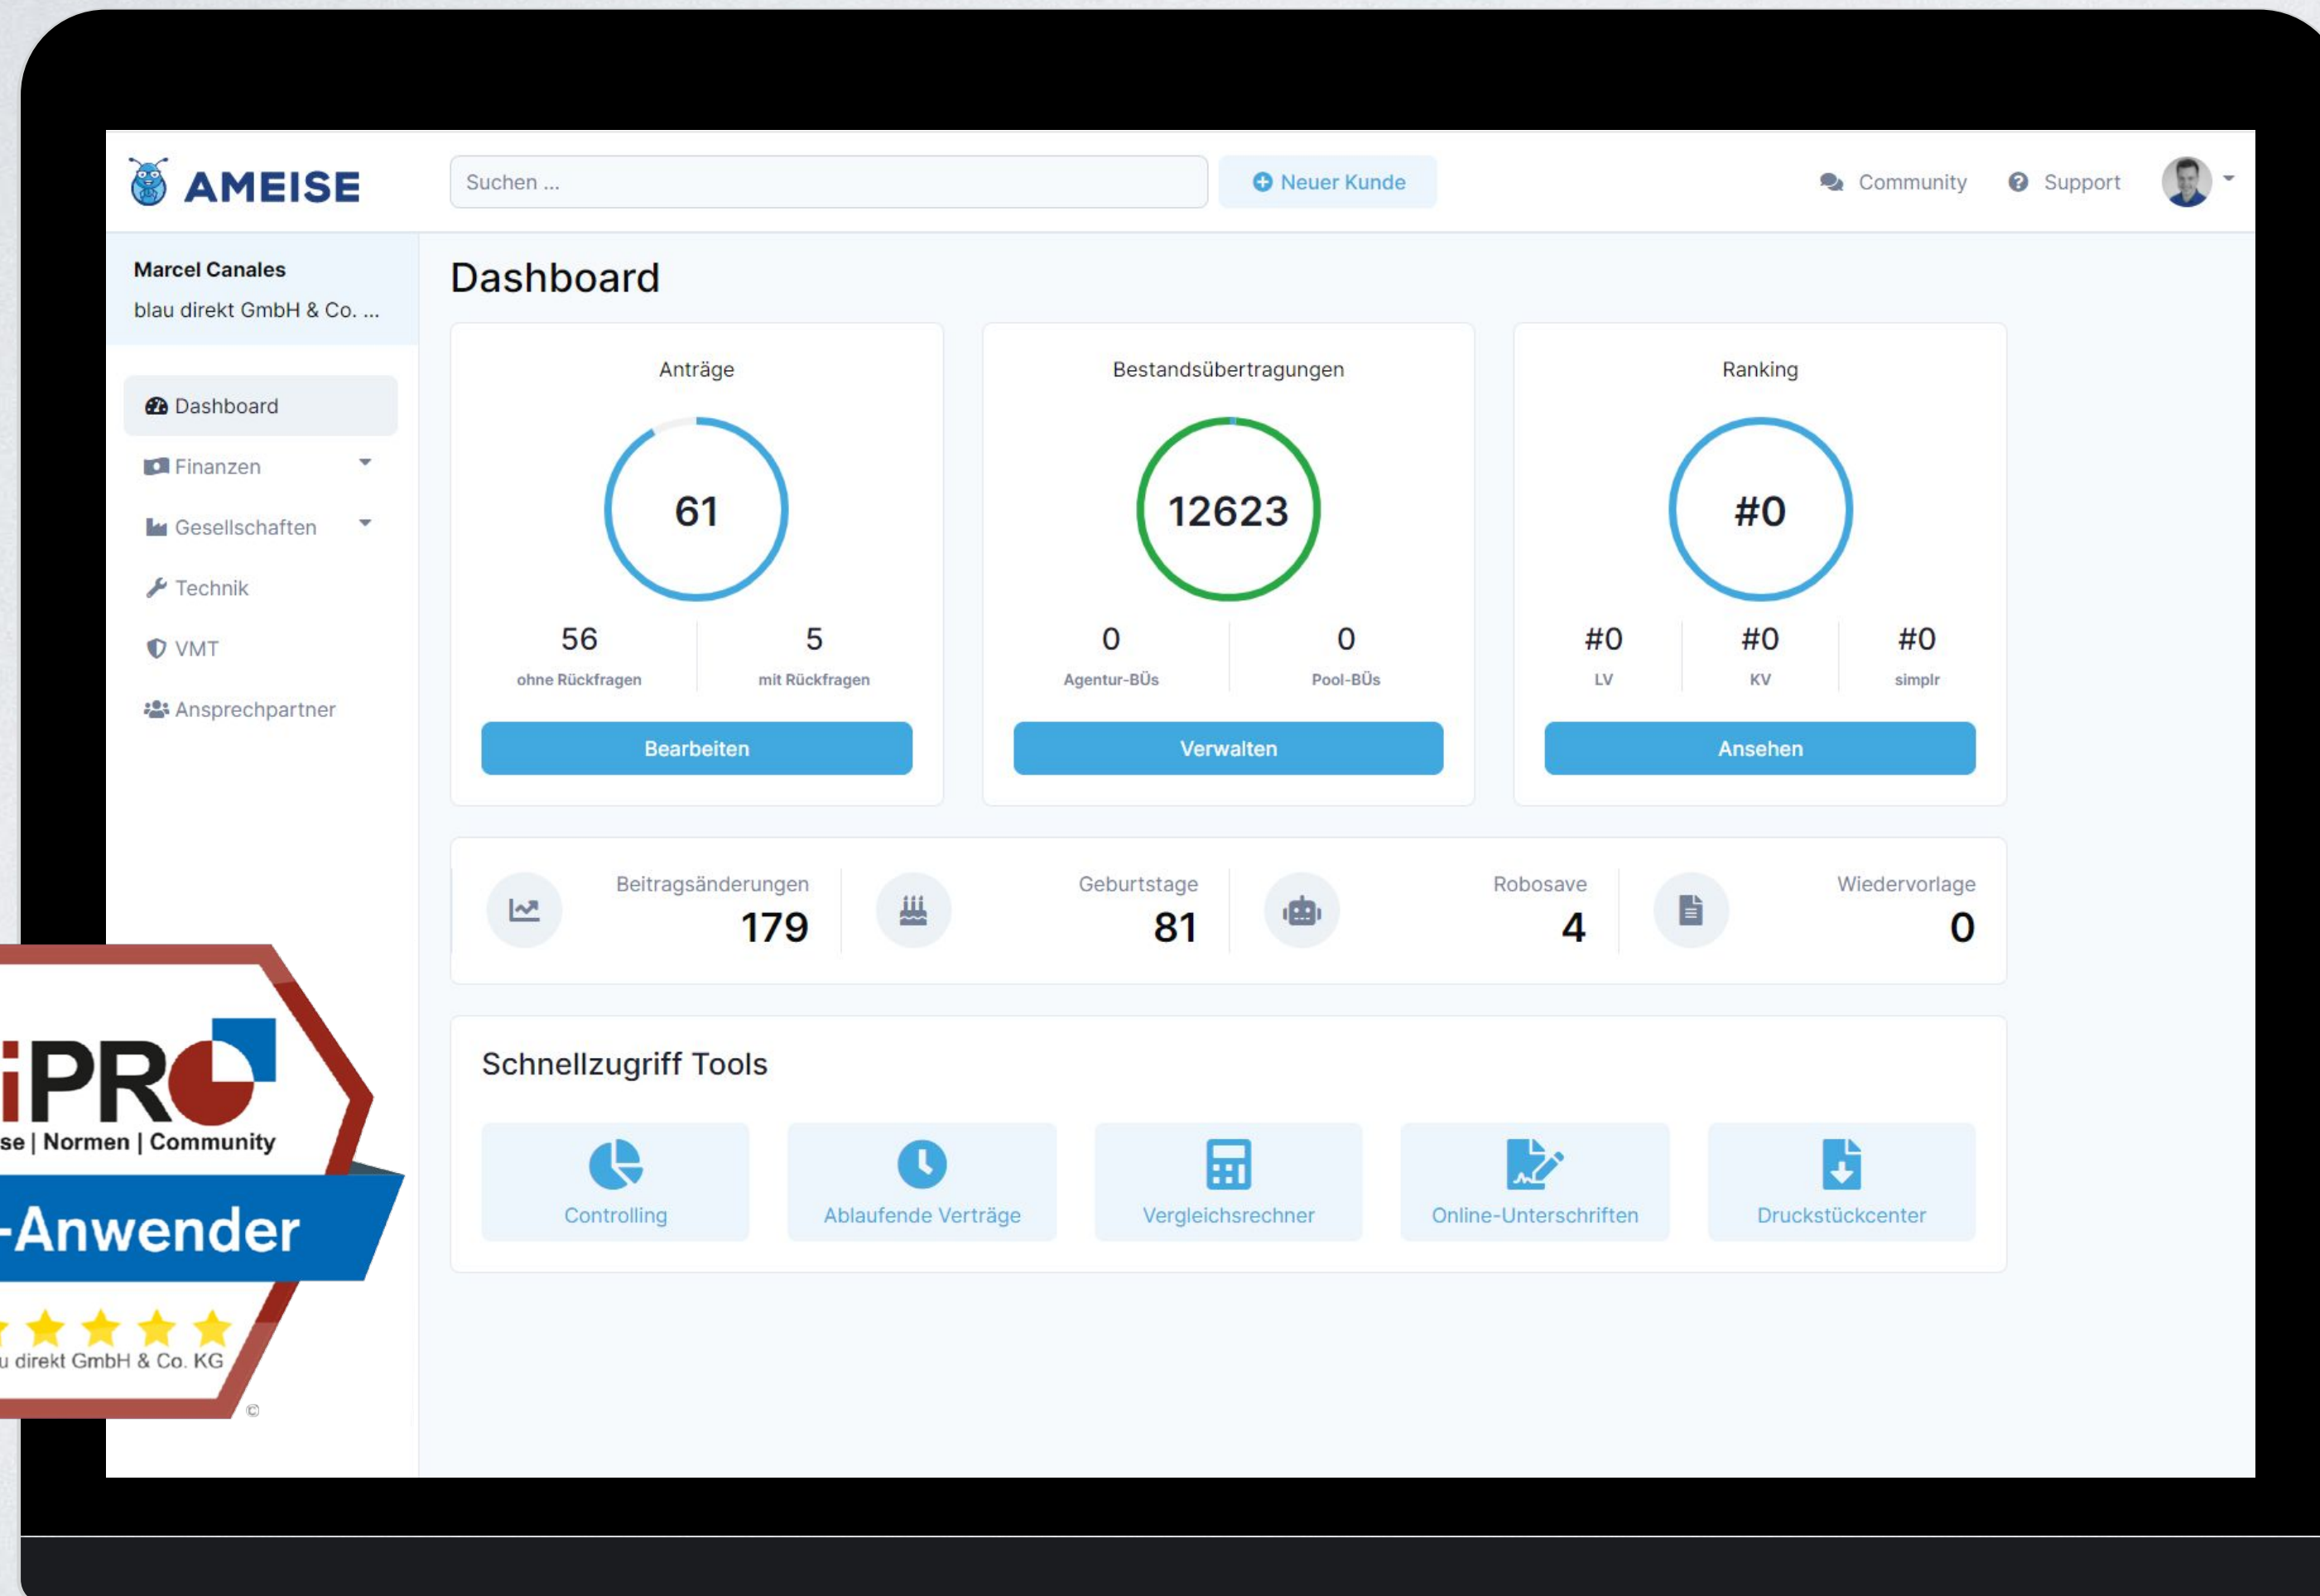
AMEISE

Suchen ...

Neuer Kunde

Community Support

Marcel Canales
blau direkt GmbH & Co. ...

Dashboard
Finanzen
Gesellschaften
Technik
VMT
Ansprechpartner

Dashboard

Anträge
61
56 ohne Rückfragen
5 mit Rückfragen
Bearbeiten

Bestandsübertragungen
12623
0 Agentur-BÜs
0 Pool-BÜs
Verwalten

Ranking
#0
#0 LV
#0 KV
#0 simplr
Ansehen

Beitragsänderungen 179
Geburtstage 81
Robosave 4
Wiedervorlage 0

Schnellzugriff Tools

Controlling
Ablaufende Verträge
Vergleichsrechner
Online-Unterschriften
Druckstückcenter

iPRO
se | Normen | Community
-Anwender
u direkt GmbH & Co. KG
©